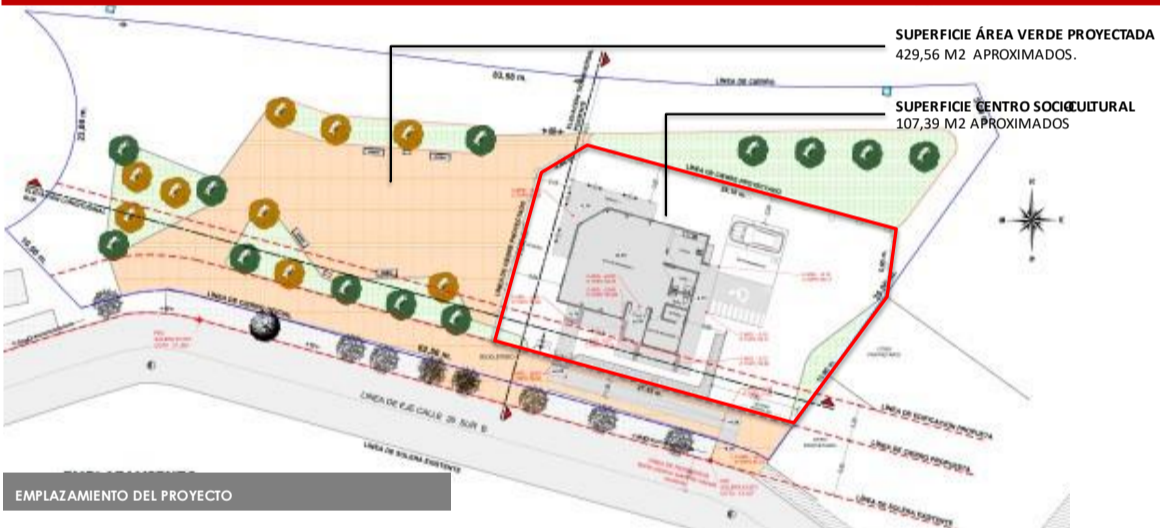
SUPERFICIE ÁREA VERDE PROYECTADA
429,56 M2 APROXIMADOS.

SUPERFICIE CENTRO SOCIOCULTURAL
107,39 M2 APROXIMADOS

83,50 m.

LINEA DE CIERRO

LINEA DE CIERRO PROYECTADO

LINEA DE EJE CALLE 35 SUR B

LINEA DE SOLERA EXISTENTE

LINEA DE EDIFICACION PROPUESTA

LINEA DE CIERRO PROPUESTA

LINEA DE SOLERA EXISTENTE

EMPLAZAMIENTO DEL PROYECTO